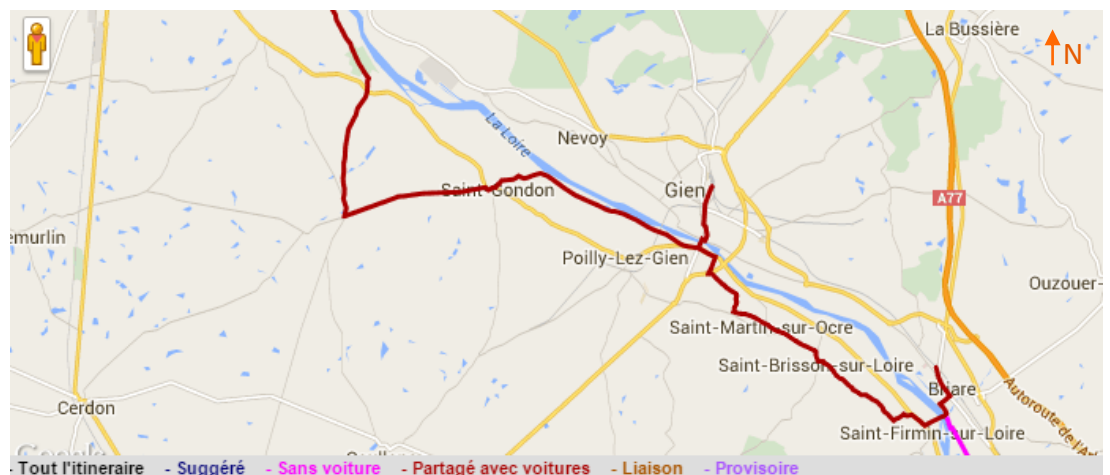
La Bussière
N
La Loire
Nevoy
Gien
A77
Saint-Gondon
emurlin
Poilly-Lez-Gien
Ouzouer-
Saint-Martin-sur-Ocre
Saint-Brisson-sur-Loire
Briare
Autoroute de l'A
Cerdon
Saint-Firmin-sur-Loire
Google
- Tout l'itineraire - Suggéré - Sans voiture - Partagé avec voitures - Liaison - Provisoire